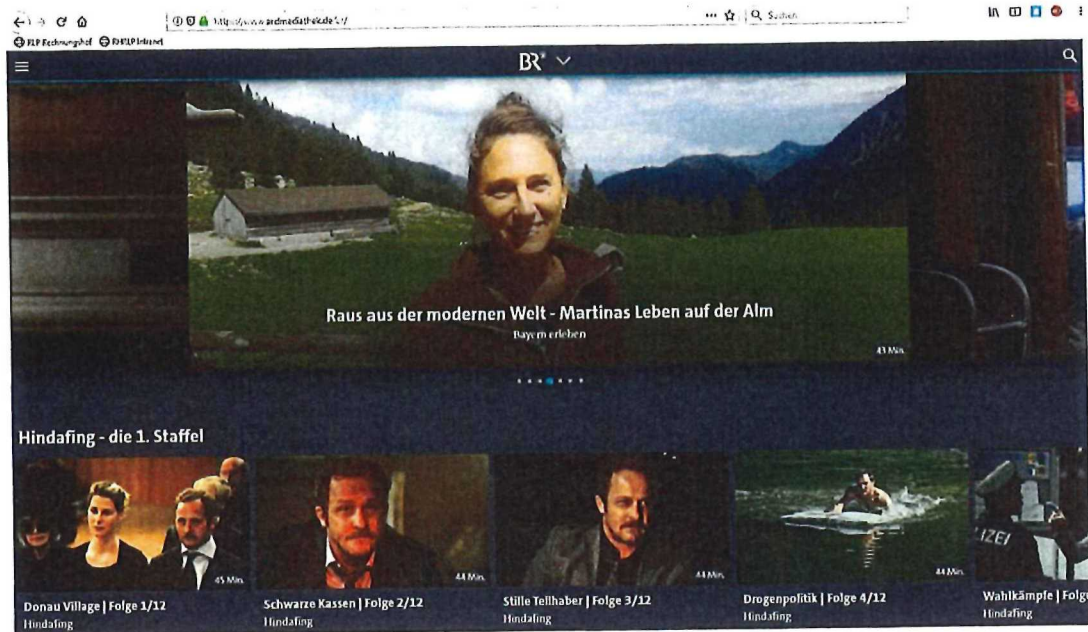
https://www.ardmediathek.de/br/

Suchen

RLP Rechnungshof RLP Intranet

BR

Raus aus der modernen Welt - Martinas Leben auf der Alm

Bayern erleben

43 Min.

Hindafing - die 1. Staffel

45 Min.

Donau Village | Folge 1/12

Hindafing

44 Min.

Schwarze Kassen | Folge 2/12

Hindafing

44 Min.

Stille Teilhaber | Folge 3/12

Hindafing

44 Min.

Drogenpolitik | Folge 4/12

Hindafing

LIZEI

Wahlkämpfe | Folge

Hindafing